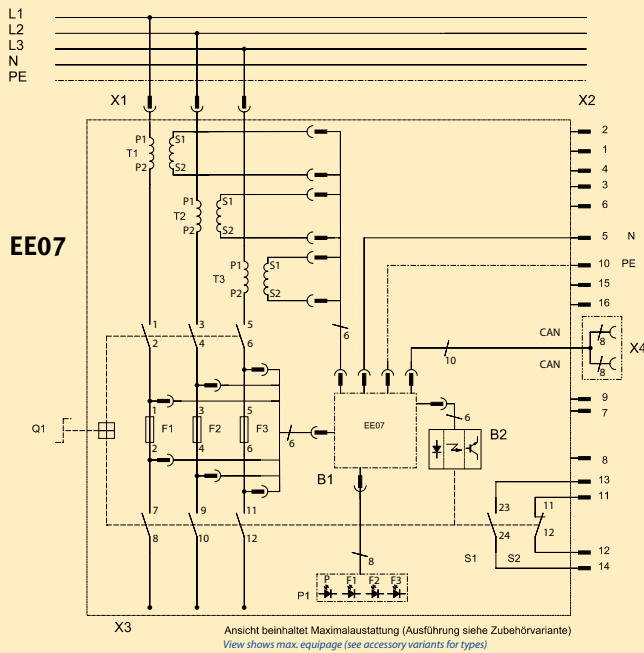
L1
L2
L3
N
PE

X1

X2

EE07

P1
T1
P2
S1
S2

P1
T2
P2
S1
S2

P1
T3
P2
S1
S2

2
1
4
3
6
5 N
10 PE
15
16

6

CAN
CAN
10
8
8
X4

1 3 5
2 4 6

Q1

F1 F2 F3
1 3 5
2 4 6

6

EE07

6

B2

B1

9
7
8
13
11
23
24
11
12
S1 S2
12
14

7 9 11
8 10 12

8

P1
P F1 F2 F3

X3

Ansicht beinhaltet Maximalausstattung (Ausführung siehe Zubehörvariante)
View shows max. equipage (see accessory variants for types)